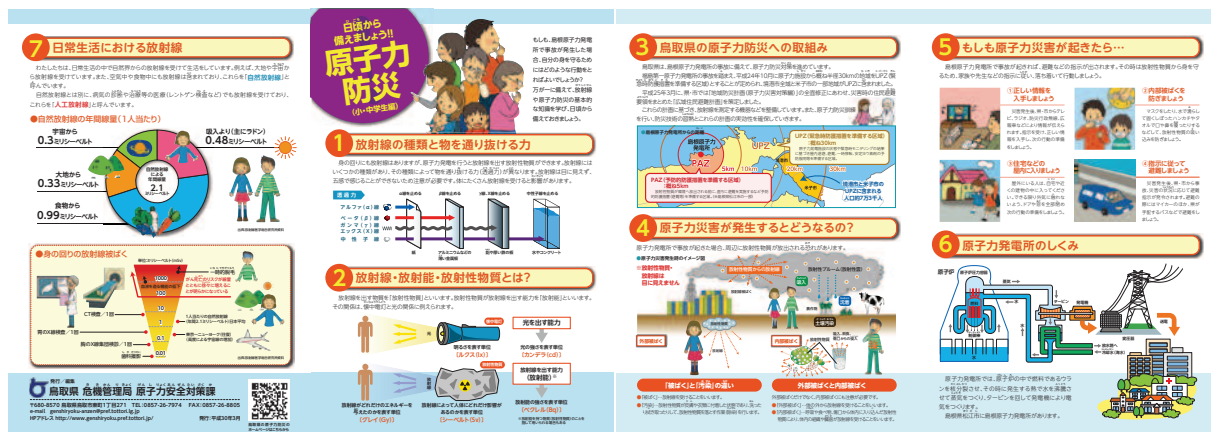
7 日常生活における放射線

わたしたちは、日常生活の中で自然界からの放射線を受けて生活しています。例えば、大地や宇宙から放射線を受けています。また、空気中や食物中にも放射線は含まれており、これらを「自然放射線」と呼んでいます。

自然放射線とは別に、病院の診察や治療等の医療（レントゲン検査など）でも放射線を受けており、これを「人工放射線」と呼んでいます。

●自然放射線の年間線量（1人当たり）

宇宙から 0.3ミリシーベルト
吸入より（主にラドン） 0.48ミリシーベルト
大地から 0.33ミリシーベルト
食物から 0.99ミリシーベルト
自然放射線による年間線量 2.1ミリシーベルト

●身の回りの放射線被ばく

CT検査／1回
胸のX線検査／1回
胃のX線集団検診／1回
東京～ニューヨーク（往復）

発行・編集
鳥取県 危機管理局 原子力安全対策課
〒680-8570 鳥取県鳥取市東町1丁目271 TEL:0857-26-7974 FAX:0857-26-8805
e-mail genshiryoku-anzen@pref.tottori.lg.jp
HPアドレス http://www.genshiryoku.pref.tottori.jp/
発行：平成30年3月

白浜から備えましょう!! 原子力防災（小・中学生編）

もしも、島根原子力発電所で事故が発生した場合、自分の身を守るためにはどのような行動をとればよいでしょうか？万が一に備えて、放射線や原子力防災の基本的な知識を学び、日頃から備えておきましょう。

1 放射線の種類と物を通り抜ける力

身の回りにも放射線はありますが、原子力発電所で放射線が大量に放出されると危険です。放射線にはいくつかの種類があり、その種類によって物を通り抜ける力（透過力）が異なります。放射線は目に見えず、五感で感じることができないため注意が必要です。

透過力
アルファ（α）線
ベータ（β）線
ガンマ（γ）線
エックス（X）線
中性子線
紙
アルミニウム等の薄い金属板
鉛や厚い鉄の板
水やコンクリート

2 放射線・放射能・放射性物質とは？

放射線を出す物質を「放射性物質」といいます。放射性物質が放射線を出す能力を「放射能」といいます。その関係は、懐中電灯と光の関係に例えられます。

光を出す能力
光の強さを表す単位（カンデラ（cd））
明るさを表す単位（ルクス（lx））
放射線を出す能力（放射能）
放射能の強さを表す単位（ベクレル（Bq））
放射線がどれだけのエネルギーを与えたかを表す単位（グレイ（Gy））
放射線によって人体にどれだけ影響があるかを表す単位（シーベルト（Sv））

3 鳥取県の原子力災害への取組み

島根原子力発電所の事故に備えて、原子力防災対策を行っています。

PAZ
UPZ
30km
米子市 境港市
米子市と境港市のUPZに含まれる人口約7万3千人

4 原子力災害が発生するとどうなるの？

原子力発電所で事故が起きた場合、周辺に放射性物質が放出される恐れがあります。

放射性物質・放射線は目に見えません
外部被ばく
内部被ばく
「被ばく」と「汚染」の違い
外部被ばくと内部被ばく

5 もしも原子力災害が起きたら…

島根原子力発電所で事故が起きれば、避難などの指示が出されます。その時は放射性物質から身を守るため、家族や先生などの指示に従い、落ち着いて行動しましょう。

①正しい情報を入手しましょう
②内部被ばくを防ぎましょう
③住宅などの屋内に入りましょう
④指示に従って避難しましょう

6 原子力発電所のしくみ

原子炉
原子力発電所では、原子炉の中で燃料であるウランを核分裂させ、その時に発生する熱で水を蒸気に変えて、その蒸気でタービンを回して発電機により電気をつくります。
島根県松江市に島根原子力発電所があります。